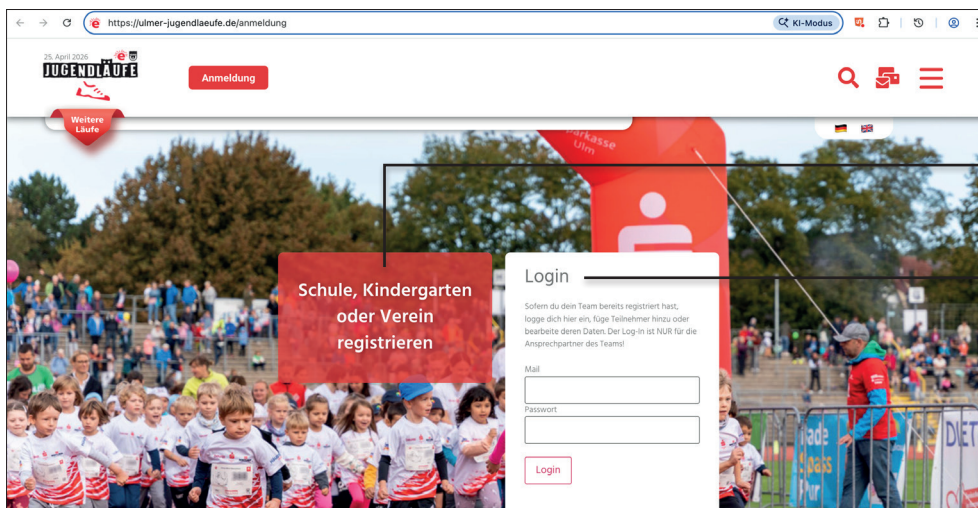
https://ulmer-jugendlaeufe.de/anmeldung

KI-Modus

25. April 2026

JUGENDLÄUFE

Anmeldung

Weitere Läufe

Sparkasse Ulm

Schule, Kindergarten oder Verein registrieren

Login

Sofern du dein Team bereits registriert hast, logge dich hier ein, füge Teilnehmer hinzu oder bearbeite deren Daten. Der Log-In ist NUR für die Ansprechpartner des Teams!

Mail

Passwort

Login